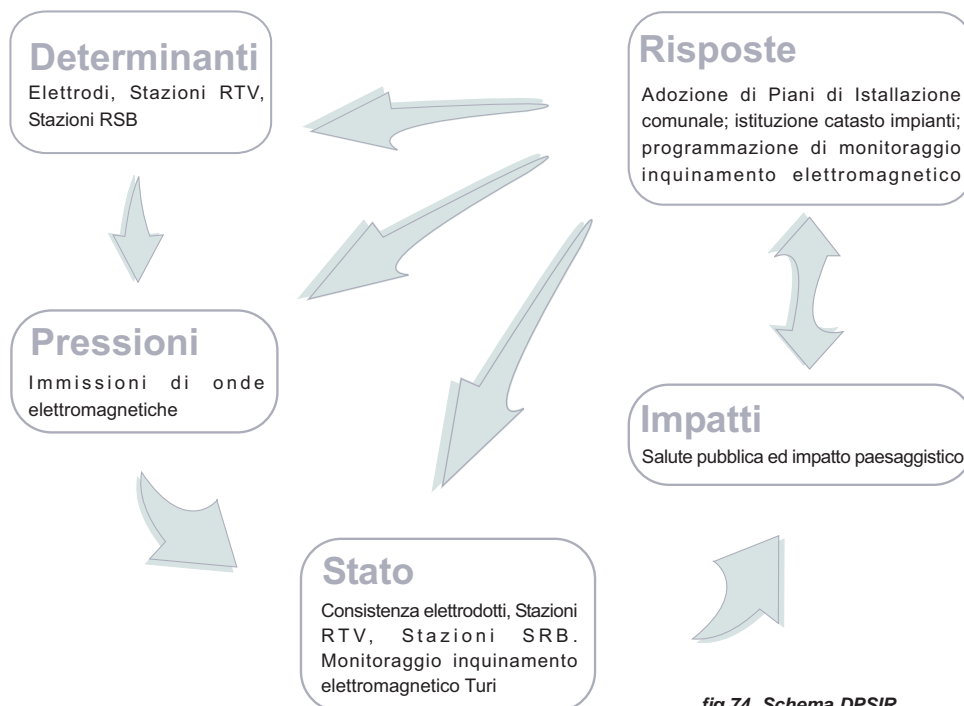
Determinanti
Elettrodi, Stazioni RTV, Stazioni RSB

Risposte
Adozione di Piani di Istallazione comunale; istituzione catasto impianti; programmazione di monitoraggio inquinamento elettromagnetico

Pressioni
Immissioni di onde elettromagnetiche

Impatti
Salute pubblica ed impatto paesaggistico

Stato
Consistenza elettrodotti, Stazioni RTV, Stazioni SRB. Monitoraggio inquinamento elettromagnetico Turi

fig.74. Schema DPSIR